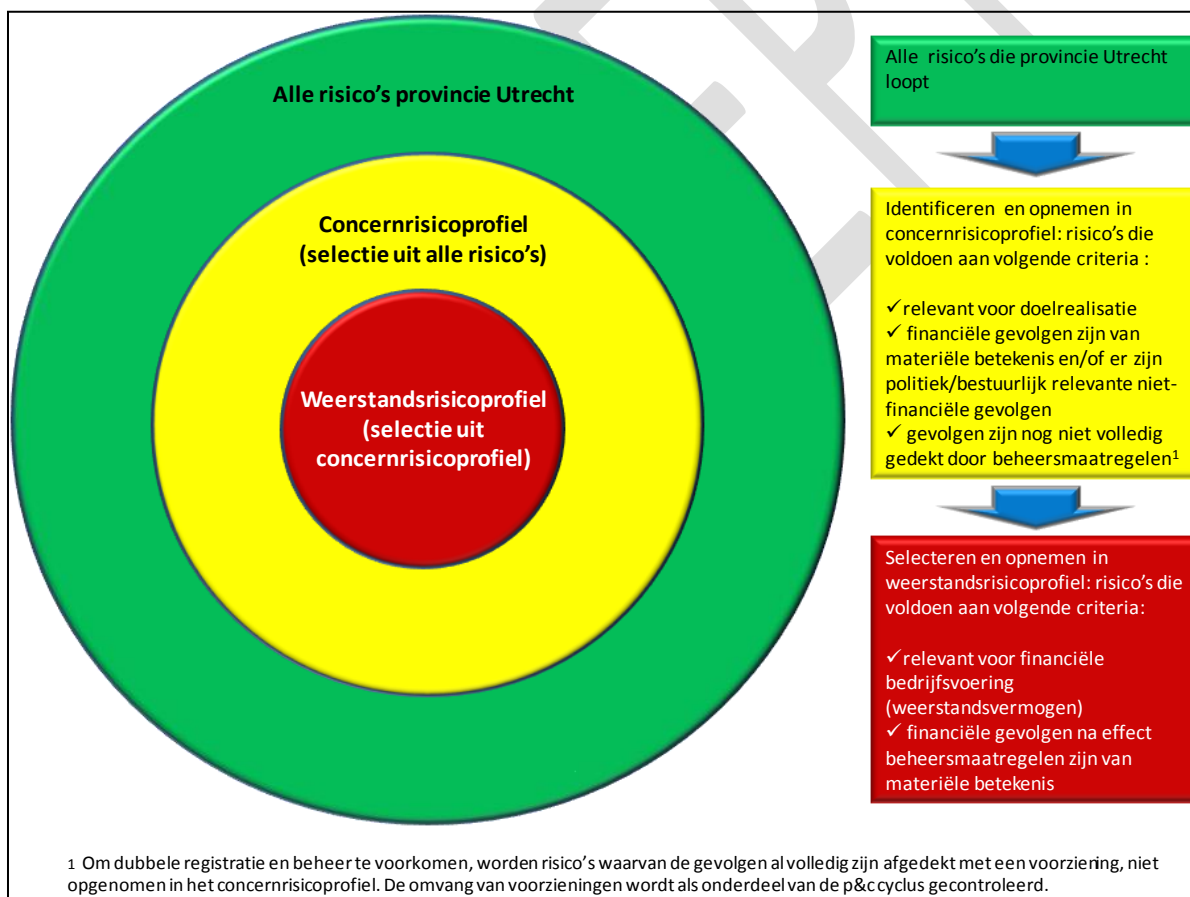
Alle risico's provincie Utrecht

Concernrisicoprofiel
(selectie uit alle risico's)

Weerstandsrisicoprofiel
(selectie uit concernrisicoprofiel)

Alle risico's die provincie Utrecht loopt

Identificeren en opnemen in concernrisicoprofiel: risico's die voldoen aan volgende criteria :

✓relevant voor doelrealisatie
✓ financiële gevolgen zijn van materiële betekenis en/of er zijn politiek/bestuurlijk relevante niet-financiële gevolgen
✓ gevolgen zijn nog niet volledig gedekt door beheersmaatregelen$^1$

Selecteren en opnemen in weerstandsrisicoprofiel: risico's die voldoen aan volgende criteria:

✓relevant voor financiële bedrijfsvoering (weerstandsvermogen)
✓ financiële gevolgen na effect beheersmaatregelen zijn van materiële betekenis

1 Om dubbele registratie en beheer te voorkomen, worden risico's waarvan de gevolgen al volledig zijn afgedekt met een voorziening, niet opgenomen in het concernrisicoprofiel. De omvang van voorzieningen wordt als onderdeel van de p&c cyclus gecontroleerd.